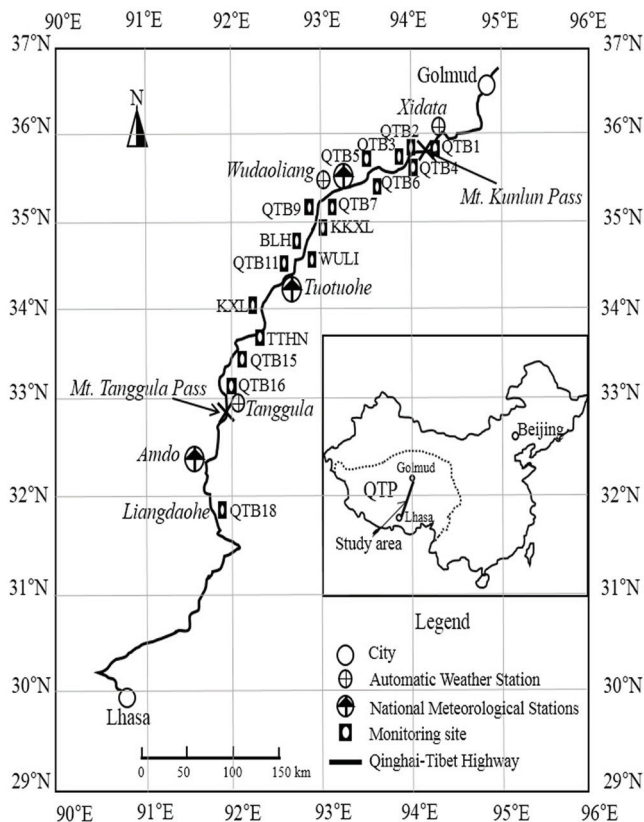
90°E 91°E 92°E 93°E 94°E 95°E 96°E

37°N 36°N 35°N 34°N 33°N 32°N 31°N 30°N 29°N

N

Golmud

Xidata

QTB2 QTB3 QTB1 QTB5 QTB4

Wudaoliang

QTB6

Mt. Kunlun Pass

QTB9 QTB7

KKXL

BLH

QTB11 WULI

Tuotuohe

KXL

TTHN

QTB15

QTB16

Mt. Tanggula Pass

Tanggula

Amdo

Liangdaohe QTB18

Lhasa

Beijing

Golmud

QTP

Lhasa

Study area

Legend

City

Automatic Weather Station

National Meteorological Stations

Monitoring site

Qinghai-Tibet Highway

0 50 100 150 km

37°N 36°N 35°N 34°N 33°N 32°N 31°N 30°N 29°N

90°E 91°E 92°E 93°E 94°E 95°E 96°E